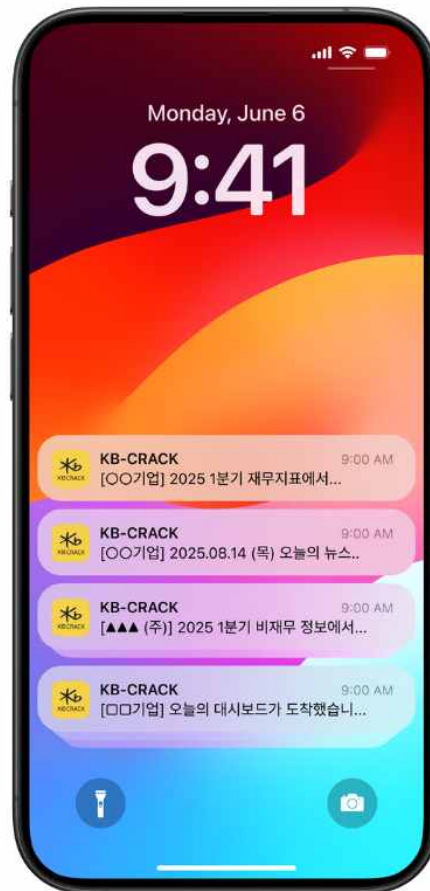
Monday, June 6

9:41

KB-CRACK
9:00 AM
[○○기업] 2025 1분기 재무지표에서...

KB-CRACK
9:00 AM
[○○기업] 2025.08.14 (목) 오늘의 뉴스..

KB-CRACK
9:00 AM
[▲▲▲ (주)] 2025 1분기 비재무 정보에서...

KB-CRACK
9:00 AM
[□□기업] 오늘의 대시보드가 도착했습니...